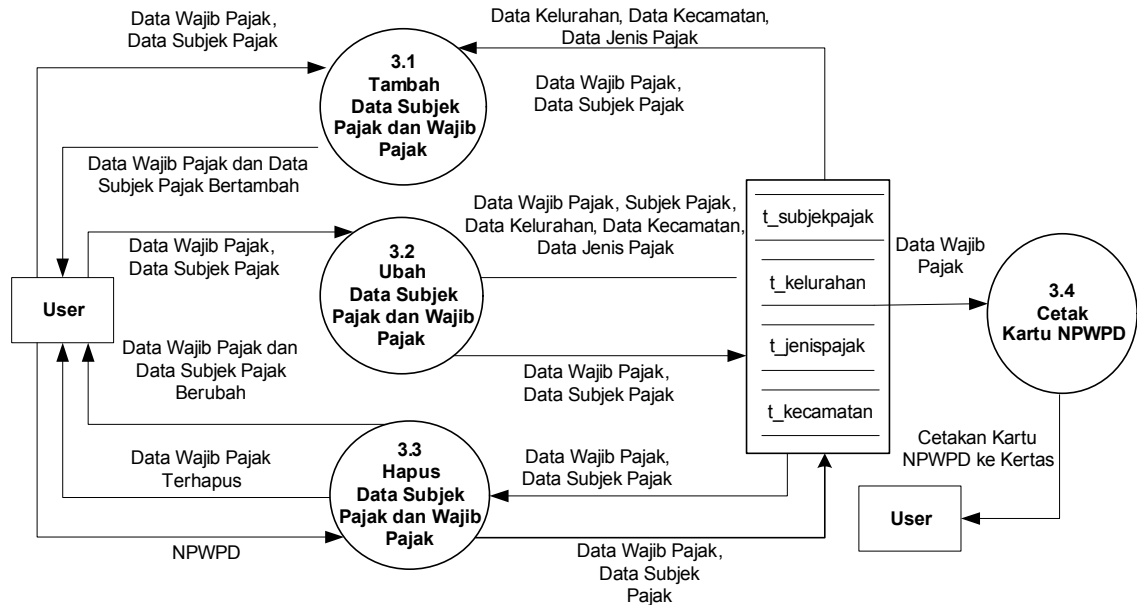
Data Wajib Pajak, Data Subjek Pajak

Data Kelurahan, Data Kecamatan, Data Jenis Pajak

3.1
Tambah Data Subjek Pajak dan Wajib Pajak

Data Wajib Pajak, Data Subjek Pajak

Data Wajib Pajak dan Data Subjek Pajak Bertambah

Data Wajib Pajak, Subjek Pajak, Data Kelurahan, Data Kecamatan, Data Jenis Pajak

t_subjekpajak

Data Wajib Pajak, Data Subjek Pajak

3.2
Ubah Data Subjek Pajak dan Wajib Pajak

Data Wajib Pajak

t_kelurahan

User

3.4
Cetak Kartu NPWPD

t_jenispajak

Data Wajib Pajak dan Data Subjek Pajak Berubah

Data Wajib Pajak, Data Subjek Pajak

t_kecamatan

Cetakan Kartu NPWPD ke Kertas

Data Wajib Pajak Terhapus

3.3
Hapus Data Subjek Pajak dan Wajib Pajak

Data Wajib Pajak, Data Subjek Pajak

User

NPWPD

Data Wajib Pajak, Data Subjek Pajak